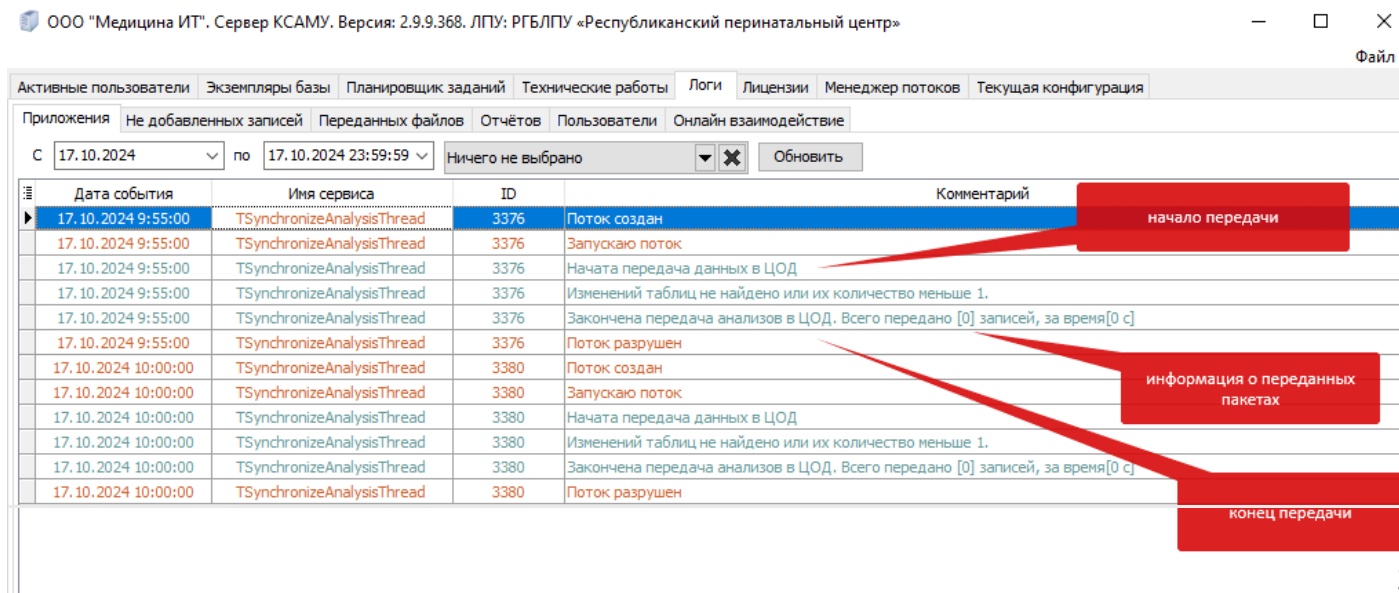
ООО "Медицина ИТ". Сервер КСАМУ. Версия: 2.9.9.368. ЛПУ: РГБЛПУ «Республиканский перинатальный центр»

Файл

Активные пользователи | Экземпляры базы | Планировщик заданий | Технические работы | Логи | Лицензии | Менеджер потоков | Текущая конфигурация

Приложения | Не добавленных записей | Переданных файлов | Отчётов | Пользователи | Онлайн взаимодействие

С 17.10.2024 по 17.10.2024 23:59:59 Ничего не выбрано Обновить

| Дата события | Имя сервиса | ID | Комментарий |
|---|---|---|---|
| 17.10.2024 9:55:00 | TSynchronizeAnalysisThread | 3376 | Поток создан |
| 17.10.2024 9:55:00 | TSynchronizeAnalysisThread | 3376 | Запускаю поток |
| 17.10.2024 9:55:00 | TSynchronizeAnalysisThread | 3376 | Начата передача данных в ЦОД |
| 17.10.2024 9:55:00 | TSynchronizeAnalysisThread | 3376 | Изменений таблиц не найдено или их количество меньше 1. |
| 17.10.2024 9:55:00 | TSynchronizeAnalysisThread | 3376 | Закончена передача анализов в ЦОД. Всего передано [0] записей, за время[0 с] |
| 17.10.2024 9:55:00 | TSynchronizeAnalysisThread | 3376 | Поток разрушен |
| 17.10.2024 10:00:00 | TSynchronizeAnalysisThread | 3380 | Поток создан |
| 17.10.2024 10:00:00 | TSynchronizeAnalysisThread | 3380 | Запускаю поток |
| 17.10.2024 10:00:00 | TSynchronizeAnalysisThread | 3380 | Начата передача данных в ЦОД |
| 17.10.2024 10:00:00 | TSynchronizeAnalysisThread | 3380 | Изменений таблиц не найдено или их количество меньше 1. |
| 17.10.2024 10:00:00 | TSynchronizeAnalysisThread | 3380 | Закончена передача анализов в ЦОД. Всего передано [0] записей, за время[0 с] |
| 17.10.2024 10:00:00 | TSynchronizeAnalysisThread | 3380 | Поток разрушен |

начало передачи

информация о переданных пакетах

конец передачи